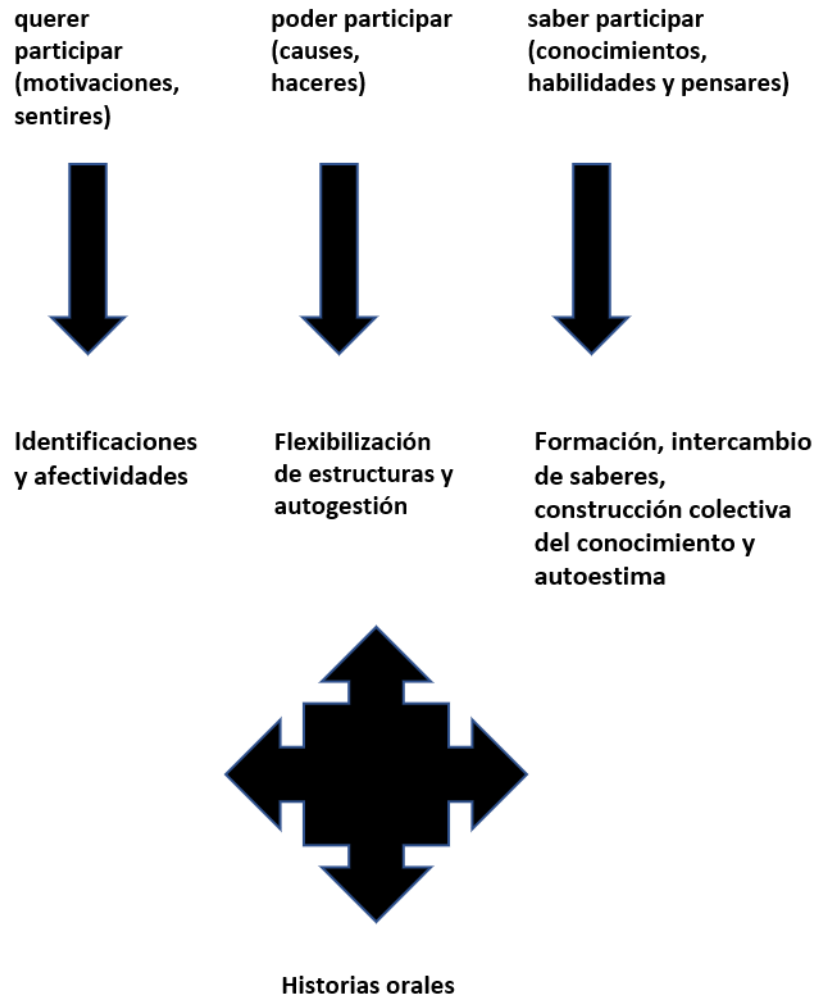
querer participar (motivaciones, sentires)

poder participar (causes, haceres)

saber participar (conocimientos, habilidades y pensares)

Identificaciones y afectividades

Flexibilización de estructuras y autogestión

Formación, intercambio de saberes, construcción colectiva del conocimiento y autoestima

Historias orales